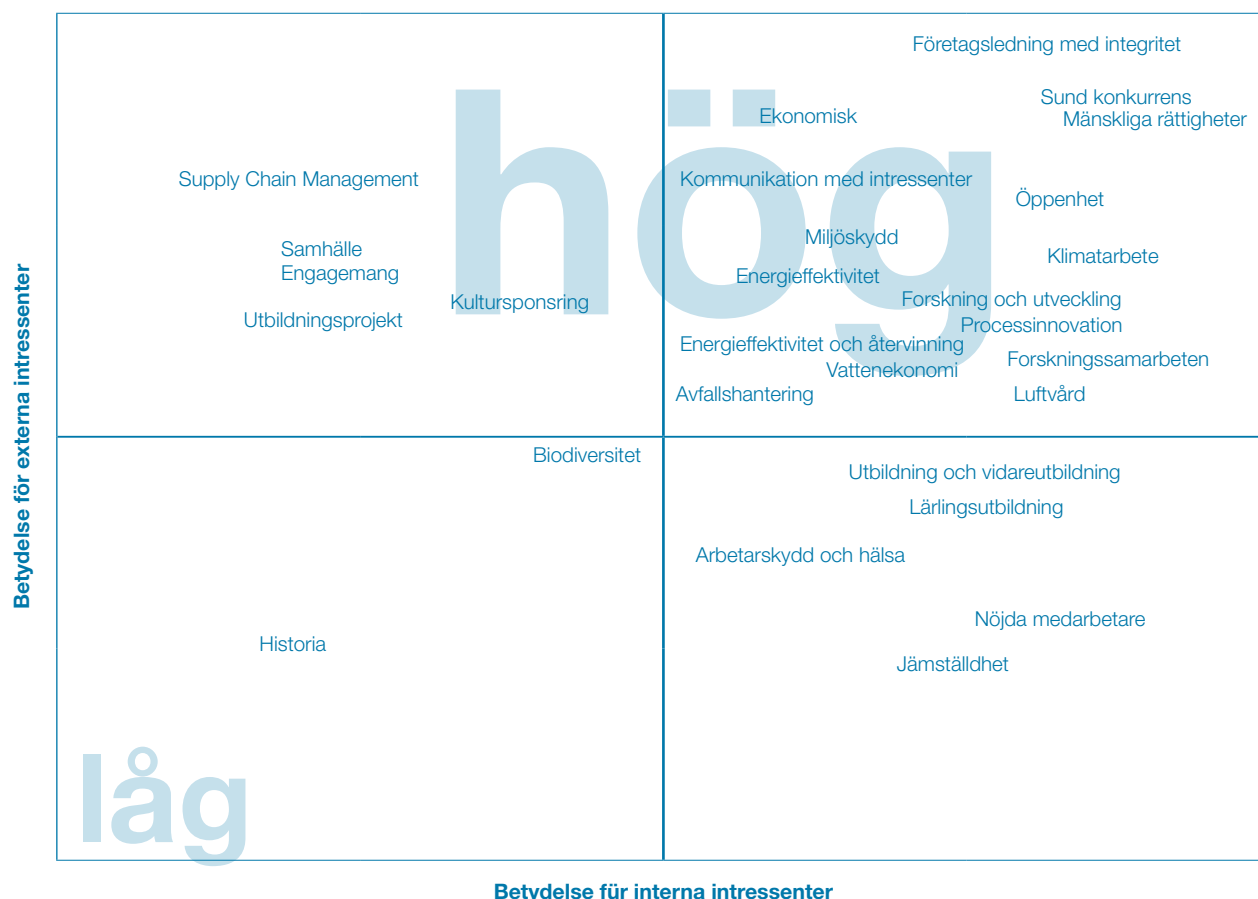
Betydelse för externa intressenter

hög

Företagsledning med integritet

Sund konkurrens
Mänskliga rättigheter

Ekonomisk

Supply Chain Management

Kommunikation med intressenter

Öppenhet

Miljöskydd

Samhälle
Engagemang

Klimatarbete

Energieffektivitet

Kultursponsring

Forskning och utveckling

Utbildningsprojekt

Processinnovation

Energieffektivitet och återvinning

Forskningssamarbeten

Vattenekonomi

Avfallshantering

Luftvård

Biodiversitet

Utbildning och vidareutbildning

Lärlingsutbildning

Arbetarskydd och hälsa

Nöjda medarbetare

Historia

Jämställdhet

låg

Betydelse för interna intressenter